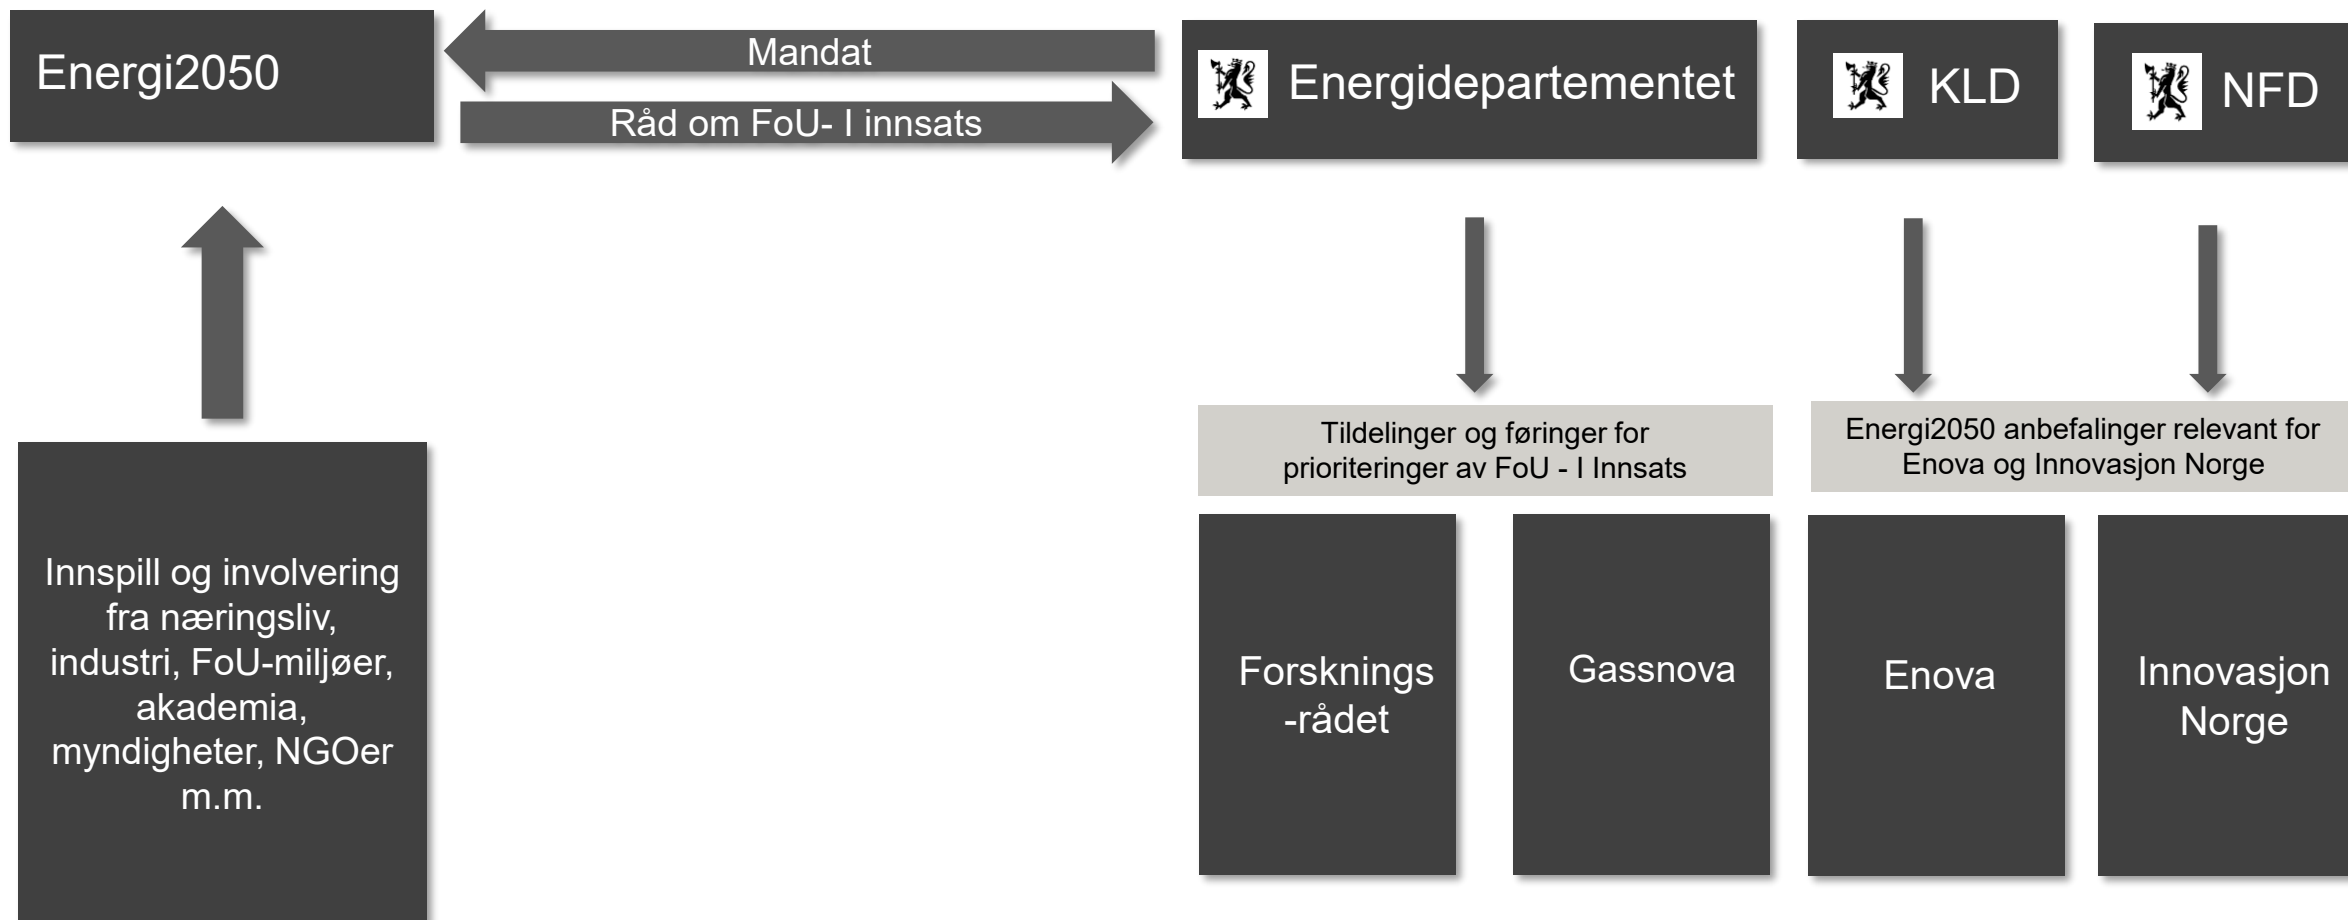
Energi2050

Mandat

Råd om FoU- I innsats

Energidepartementet

KLD

NFD

Innspill og involvering fra næringsliv, industri, FoU-miljøer, akademia, myndigheter, NGOer m.m.

Tildelinger og føringer for prioriteringer av FoU - I Innsats

Energi2050 anbefalinger relevant for Enova og Innovasjon Norge

Forsknings -rådet

Gassnova

Enova

Innovasjon Norge